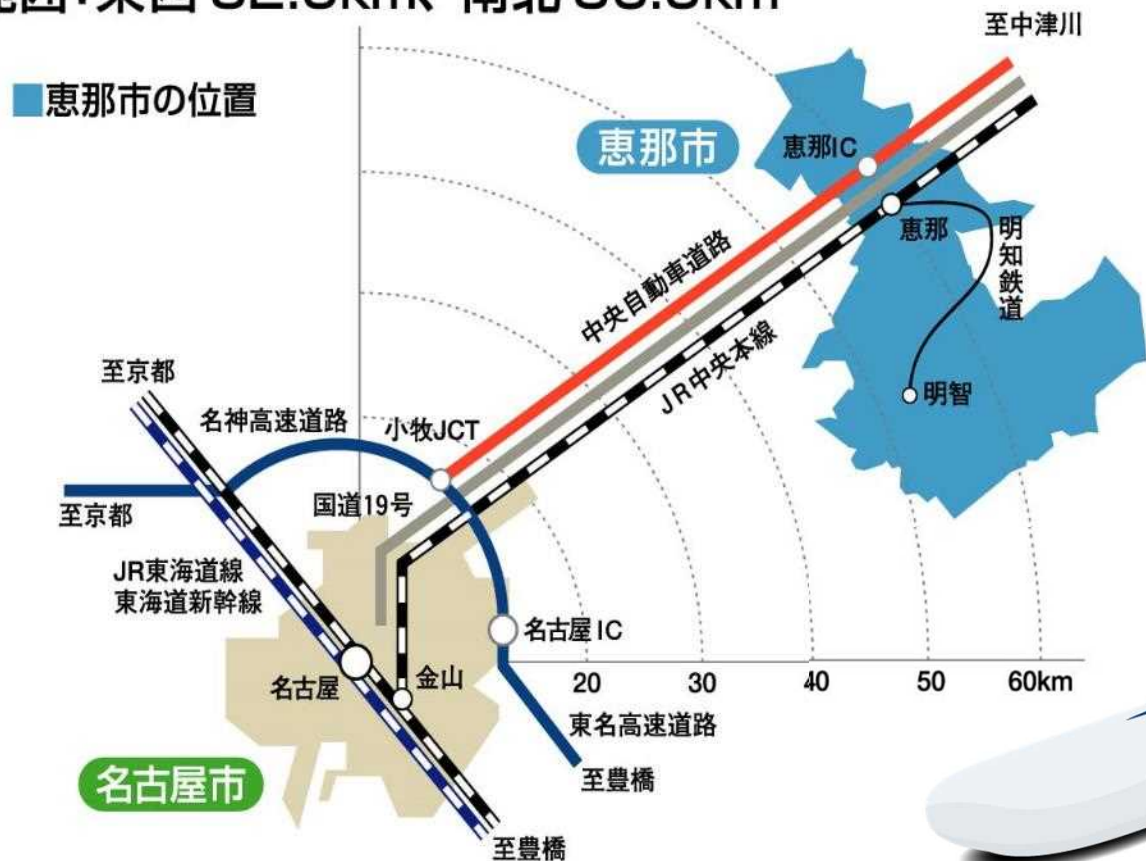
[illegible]西・東西 32.3km 南北 33.3km

■恵那市の位置

至中津川

恵那市

恵那IC

恵那

明知鉄道

明智

中央自動車道路

JR中央本線

至京都

名神高速道路

小牧JCT

国道19号

至京都

JR東海道線
東海道新幹線

名古屋IC

名古屋

金山

20
30
40
50
60km

東名高速道路

名古屋市

至豊橋

至豊橋